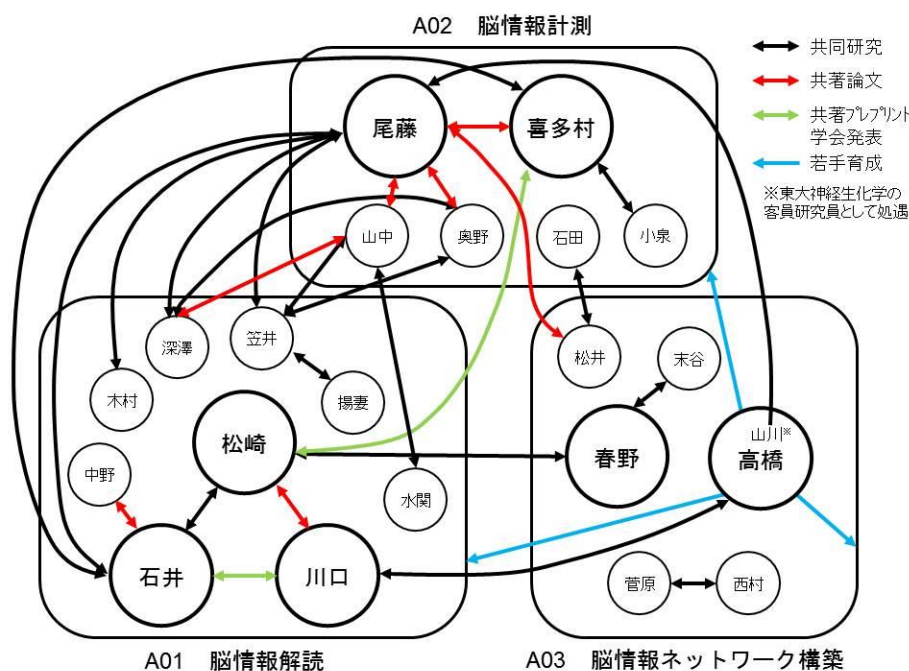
A02　脳情報計測

共同研究
共著論文
共著プレプリント 学会発表
若手育成
※東大神経生化学の客員研究員として処遇

尾藤
喜多村
山中
奥野
石田
小泉

深澤
笠井
揚妻
木村
松崎
中野
水関
石井
川口

松井
末谷
春野
山川※
高橋
菅原
西村

A01　脳情報解読

A03　脳情報ネットワーク構築